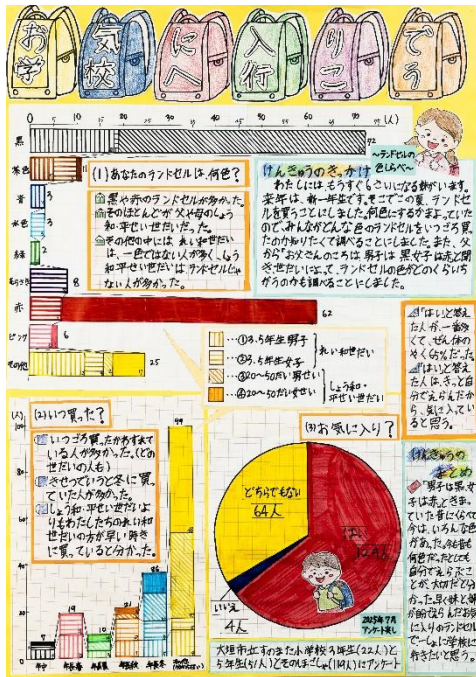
お気に入りで学校へ行こう

0 10 20 30 40 50 60 70 80 90 (人)

黒 92
茶色 11
青 3
水色 3
緑 2
むらさき 8
赤 62
ピンク 6
その他 25

〜ランドセルの色しらべ〜

(1) あなたのランドセルは、何色?

①黒や赤のランドセルが多かった。
②そのほとんどが父や母のしょう和・平せい世だいだった。
③その他の中には、れい和世だいは、一色ではない人が多く、しょう和・平せい世だいはサンドセルがない人が多かった。

けんきゅうのきっかけ
わたしには、もうすぐ6さいになる弟がいます。来年は、新一年生です。そこでこの夏、ランドセルを買うことにしました。何色にするかまよっていたので、みんながどんな色のランドセルをいつごろ買ったのかわりたくて調べることにしました。また、父から"お父さんのころは男子は黒、女子は赤と決まっていた"と聞いて、ランドセルの色がどのくらいちがうのかも調べることにしました。

①…小3、5年生男子
②…小3、5年生女子
③…20〜50代男せい
④…20〜50代女せい
れい和世だい
しょう和・平せい世だい

(2) いつ買った?

①いつごろ買ったかわすれている人が多かった。(どの世だいの人も)
②小さくなってから冬に買っていた人が多かった。
③しょう和・平せい世だいよりもれい和世だいの方が早い時期に買っていると分かった。

(人)
4 19 11 3 86 99
年少 年長春 年長夏 年長秋 年長冬 わすれた

(3) お気に入り?

どちらでもない 64人
はい 124人
いいえ 4人
2025年7月 アンケート結果

大垣市立すみた小学校3年生(22人)と5年生(41人)とそのほごしゃ(110人)にアンケート

「はい」と答えた人が一番多くて、全体の約6わりだった。
「はい」と答えた人は、きっと自分で気に入った色だから、気に入っていると思う。

けんきゅうのまとめ
"男子は黒、女子は赤ときまっていた昔にくらべて、今は、いろんな色があった。色を選ぶ何色でもなくても自分で気に入ることが、大切だとわかった。早く休みが前なら、お気に入りのランドセルで一しょに学校に行きたいな思う。